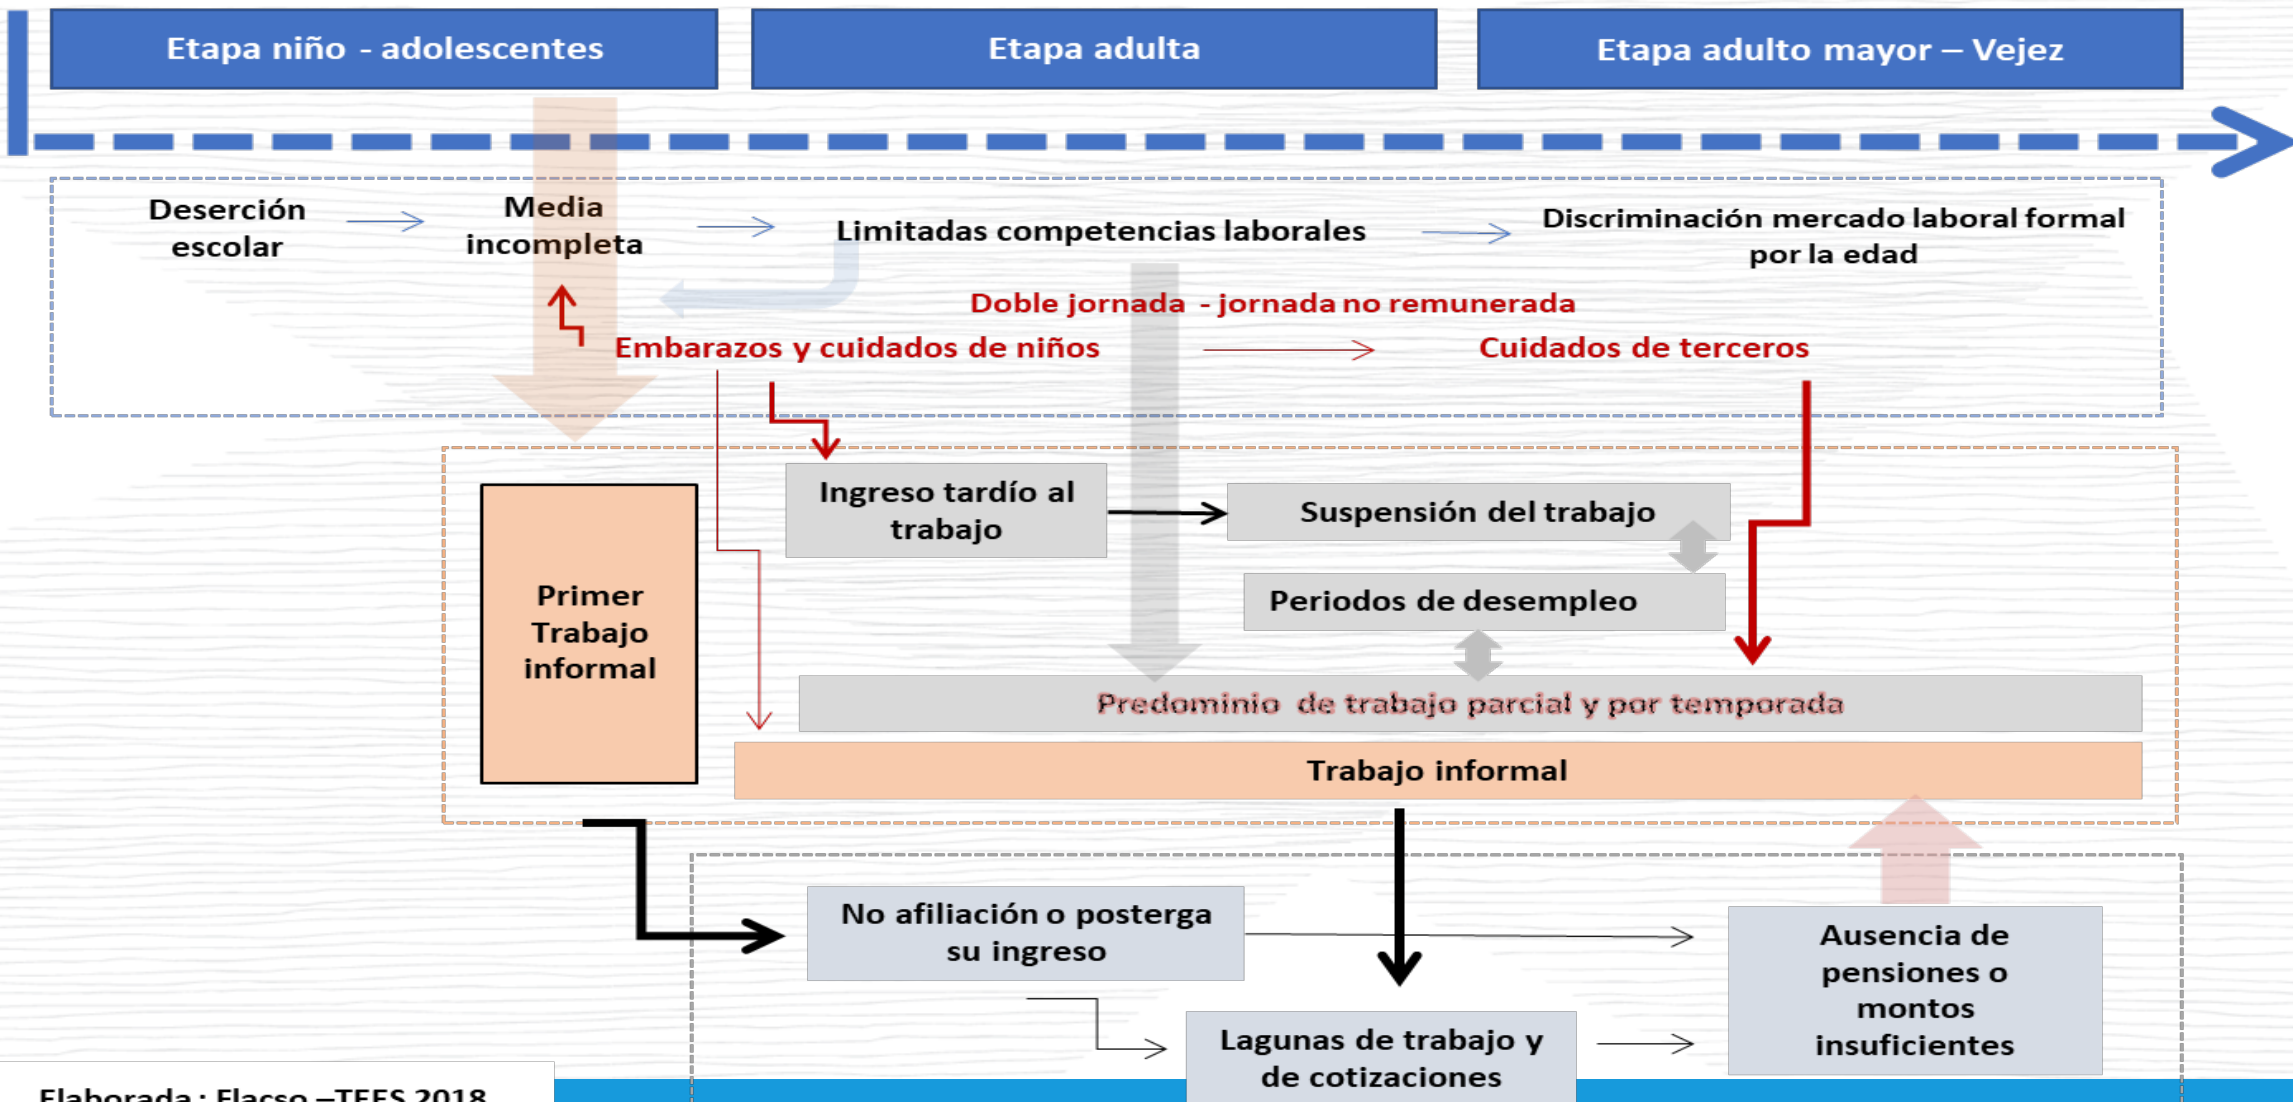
Etapa niño - adolescentes

Etapa adulta

Etapa adulto mayor – Vejez

Deserción escolar

Media incompleta

Limitadas competencias laborales

Discriminación mercado laboral formal por la edad

Doble jornada - jornada no remunerada

Embarazos y cuidados de niños

Cuidados de terceros

Primer Trabajo informal

Ingreso tardío al trabajo

Suspensión del trabajo

Periodos de desempleo

Predominio de trabajo parcial y por temporada

Trabajo informal

No afiliación o posterga su ingreso

Ausencia de pensiones o montos insuficientes

Lagunas de trabajo y de cotizaciones

Elaborada : Flacso –TEES 2018